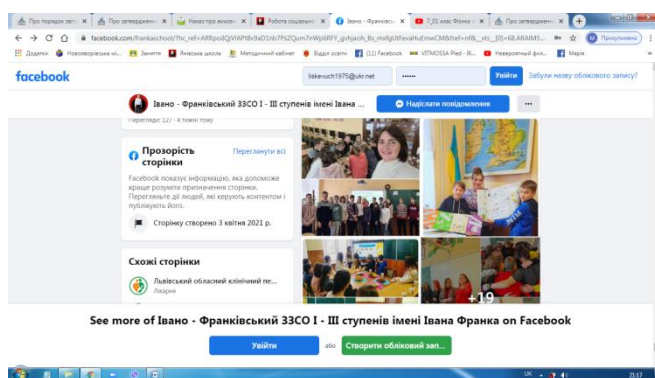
Про порядок запо | Про затвердження | Наказ про внесе | Робота соціально | Івано - Франківсь | 7_01 клас Фізика | Про затвердження

facebook.com/frankaschool/?hc_ref=ARRpoIQjVIAPtBv9aD1nb7PsZQum7nWp6RFY_gvhjaoh_Bs_mxfgUtFevaHuEmwCM&fref=nf&_xts_[0]=68.ARAIMS...

Додатки | Новоямпільська зі... | Заняття | Якісна школа | Методичний кабінет | Відділ освіти | (11) Facebook | VITMOSSA Pied - IX... | Невероятный фок... | Марія

Призупинено

facebook

liskevuch1975@ukr.net

Увійти

Забули назву облікового запису?

Івано - Франківський ЗЗСО І - ІІІ ступенів імені Івана ...

Надіслати повідомлення

Переглядів: 127 · 4 тижні тому

Прозорість сторінки

Переглянути всі

Facebook показує інформацію, яка допомагає краще зрозуміти призначення сторінки. Перегляньте дії людей, які керують контентом і публікують його.

Сторінку створено 3 квітня 2021 р.

Схожі сторінки

Львівський обласний клінічний пе...

Лікарня

+19

See more of Івано - Франківський ЗЗСО І - ІІІ ступенів імені Івана Франка on Facebook

Увійти

або

Створити обліковий зап...

UK

23:17